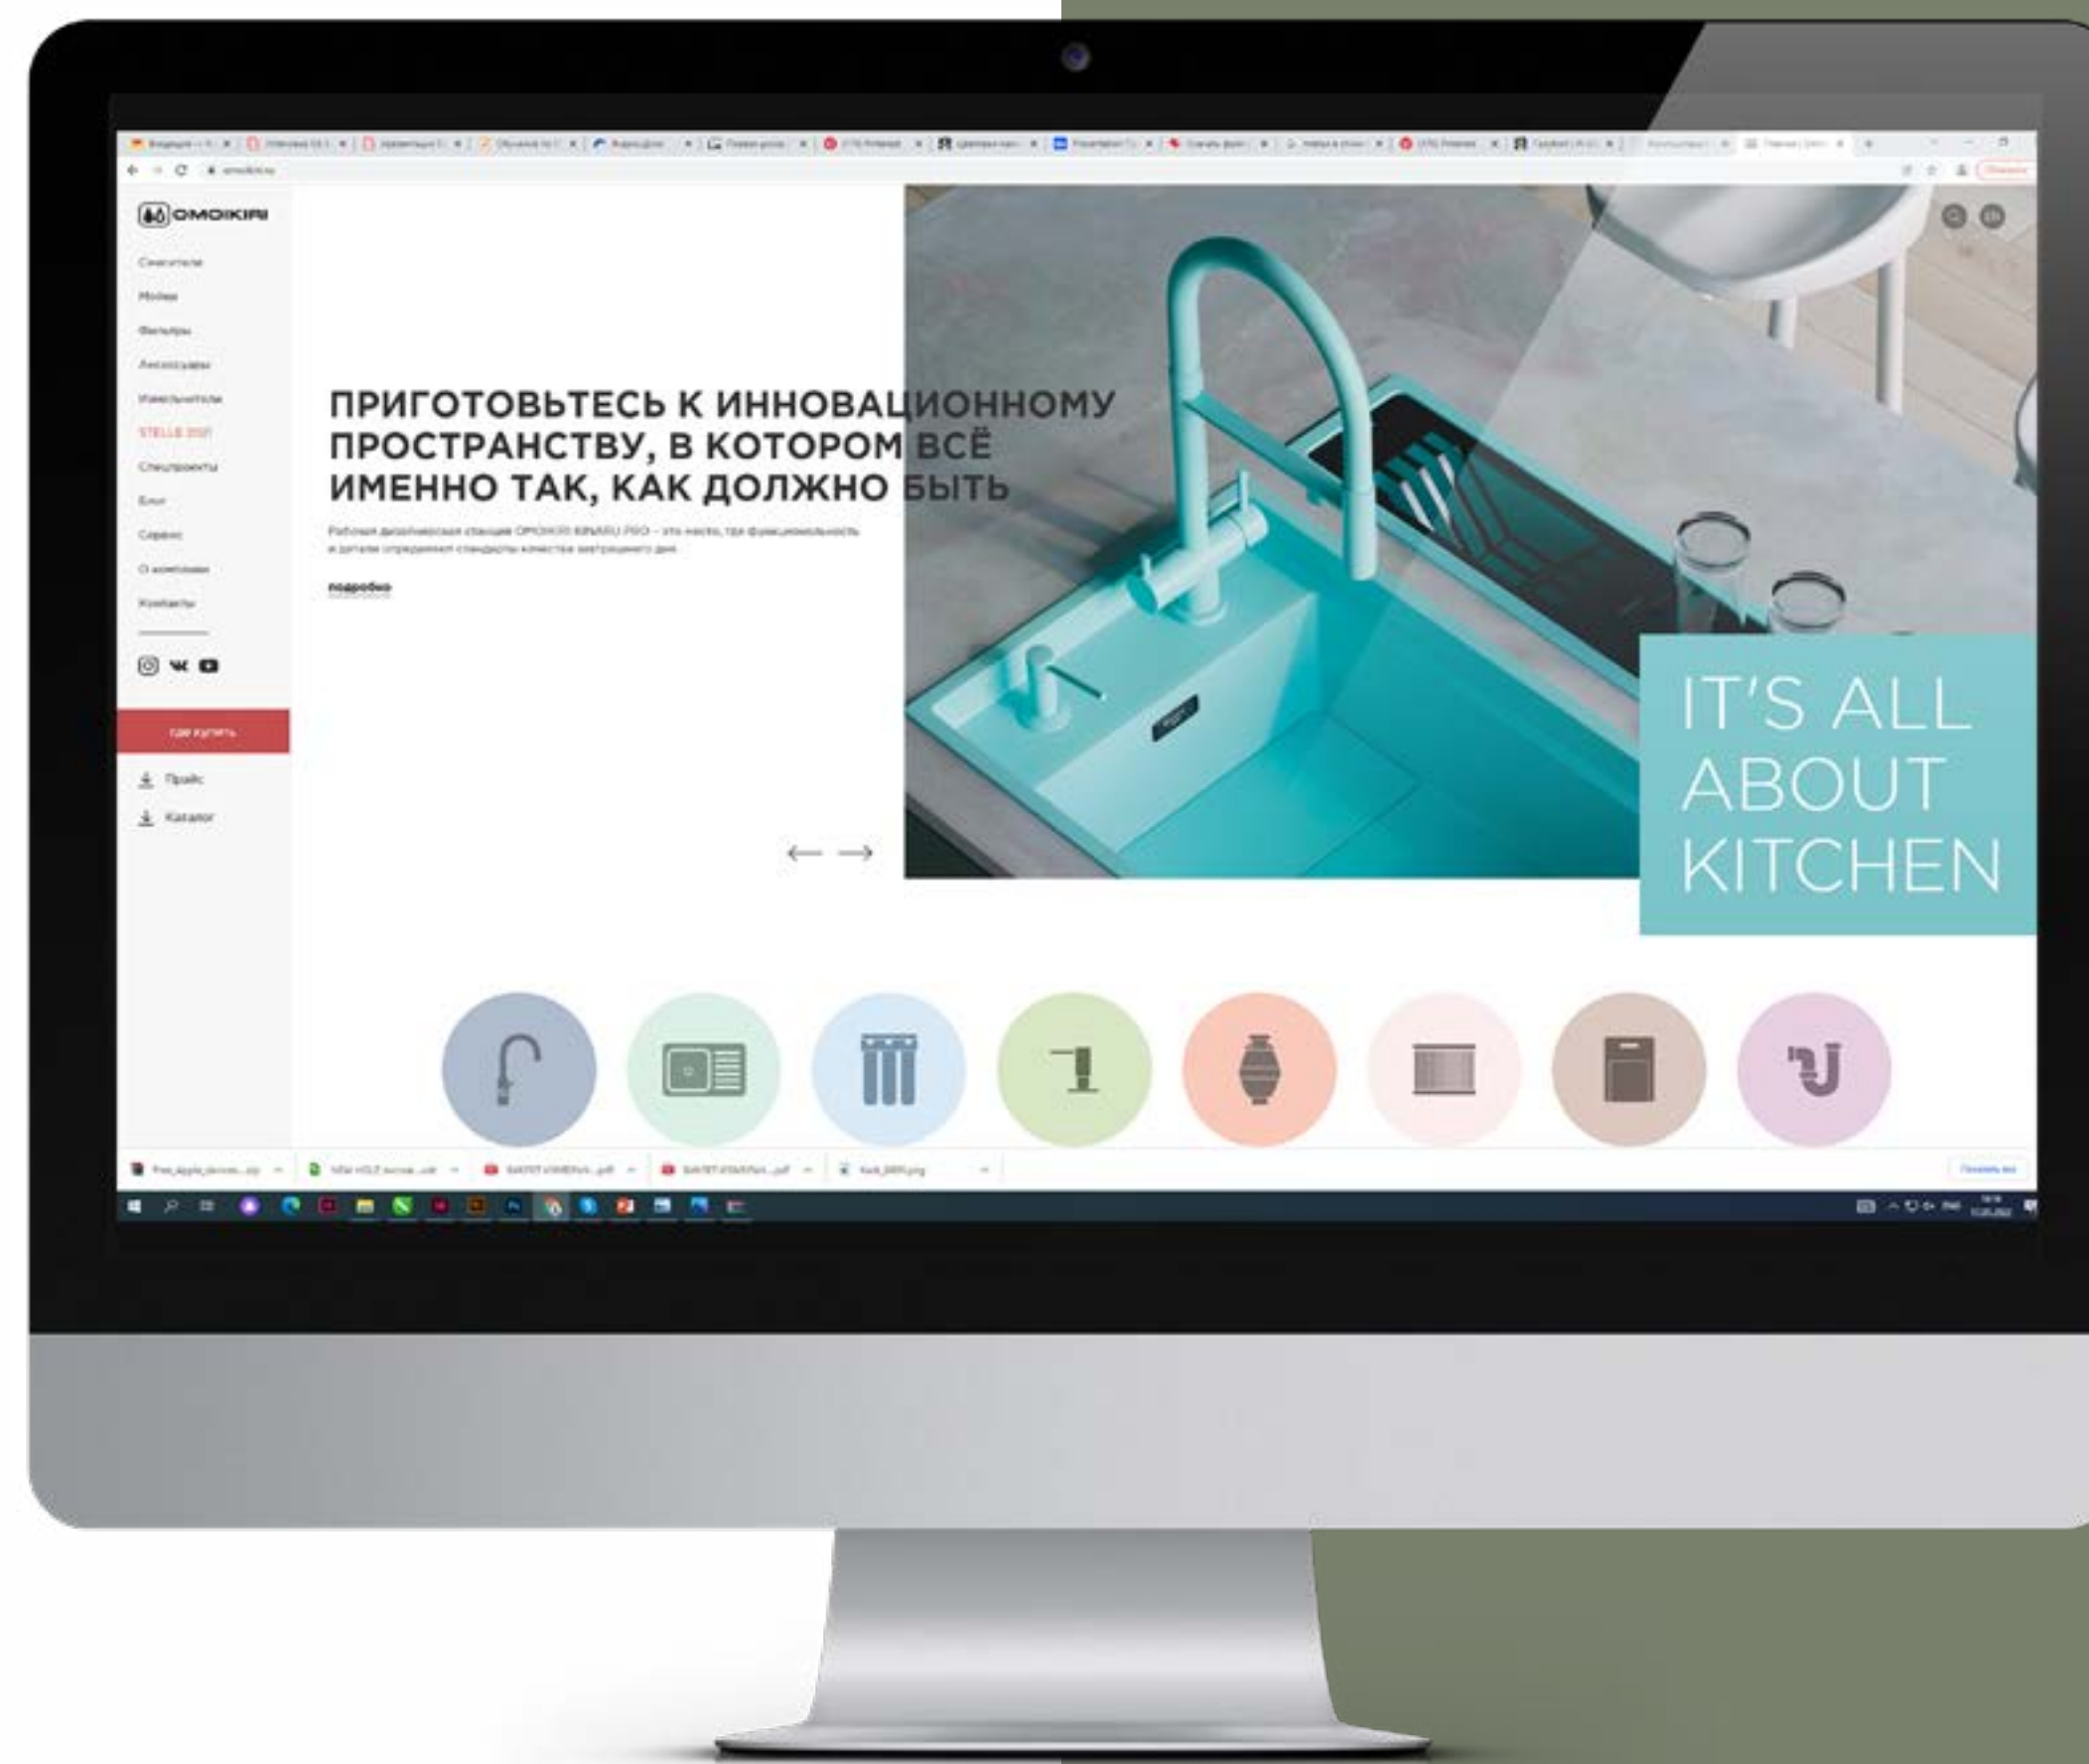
OMOIKIRI

Смесители
Мойки
Фильтры
Аксессуары
Измельчители
STELLE 2021
Спецпроекты
Блог
Сервис
О компании
Контакты

Где купить
Прайс
Каталог

ПРИГОТОВЬТЕСЬ К ИННОВАЦИОННОМУ ПРОСТРАНСТВУ, В КОТОРОМ ВСЁ ИМЕННО ТАК, КАК ДОЛЖНО БЫТЬ

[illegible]

подробно

IT'S ALL ABOUT KITCHEN